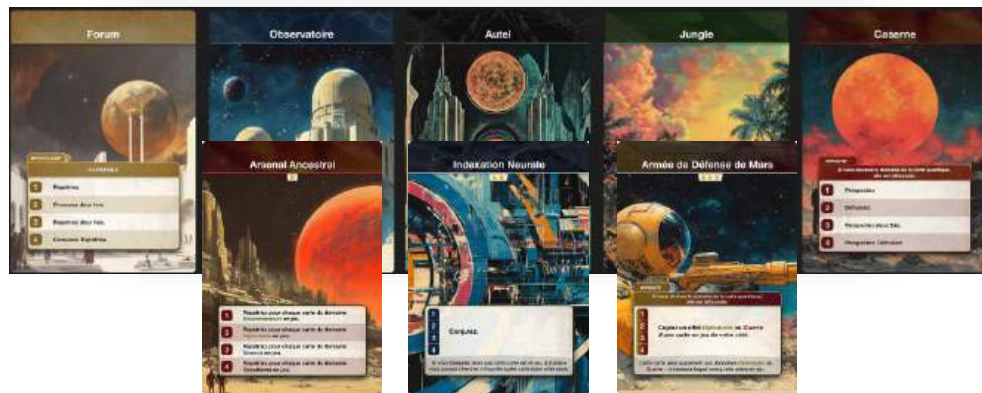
Forum

Observatoire

Autel

Jungle

Caserne

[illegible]

1 Répétez.

2 Prospectez deux fois.

3 Répétez deux fois.

4 Conjurez. Répétez.

Arsenal Ancestral

1 Répétez pour chaque carte du domaine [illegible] en jeu.

2 Répétez pour chaque carte du domaine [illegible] en jeu.

3 Répétez pour chaque carte du domaine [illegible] en jeu.

4 Répétez pour chaque carte du domaine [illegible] en jeu.

Indexation Neurale

Conjurez.

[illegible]

Armée de Défense de Mars

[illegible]

Copiez un effet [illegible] ou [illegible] d'une carte en jeu de votre côté.

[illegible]

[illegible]

1 Prospectez.

2 Défendez.

3 Prospectez deux fois.

4 Prospectez. Défendez.